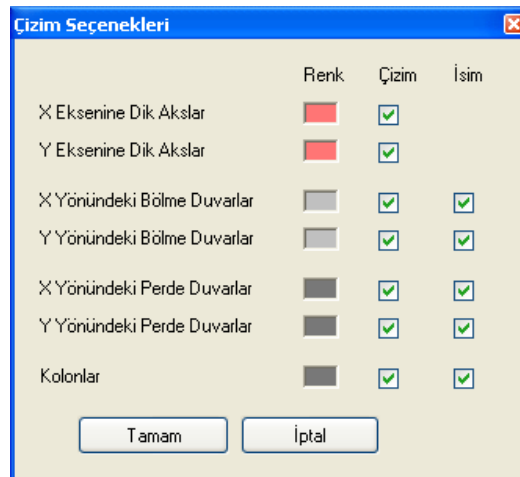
Çizim Seçenekleri

| | Renk | Çizim | İsim |
|---|---|---|---|
| X Eksenine Dik Akslar | | ☑ | |
| Y Eksenine Dik Akslar | | ☑ | |
| X Yönündeki Bölme Duvarlar | | ☑ | ☑ |
| Y Yönündeki Bölme Duvarlar | | ☑ | ☑ |
| X Yönündeki Perde Duvarlar | | ☑ | ☑ |
| Y Yönündeki Perde Duvarlar | | ☑ | ☑ |
| Kolonlar | | ☑ | ☑ |

Tamam
İptal